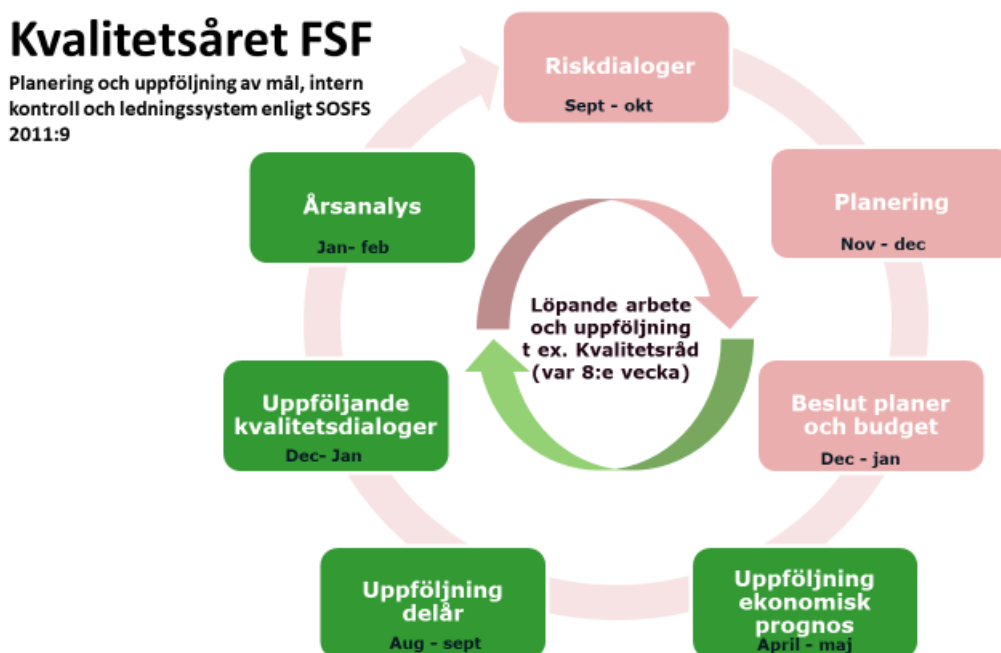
Kvalitetsåret FSF

Planering och uppföljning av mål, intern kontroll och ledningssystem enligt SOSFS 2011:9

Riskdialoger
Sept - okt

Planering
Nov - dec

Beslut planer och budget
Dec - jan

Uppföljning ekonomisk prognos
April - maj

Uppföljning delår
Aug - sept

Uppföljande kvalitetsdialoger
Dec- Jan

Årsanalys
Jan- feb

Löpande arbete och uppföljning t ex. Kvalitetsråd (var 8:e vecka)